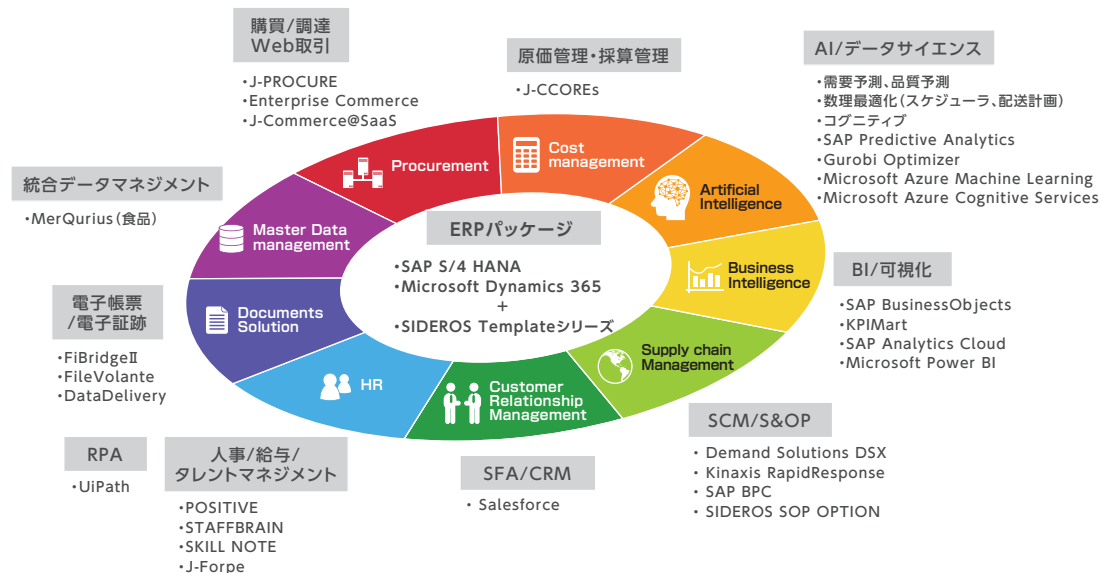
購買/調達
Web取引

・J-PROCURE
・Enterprise Commerce
・J-Commerce@SaaS

原価管理・採算管理

・J-CCOREs

AI/データサイエンス

・需要予測、品質予測
・数理最適化(スケジューラ、配送計画)
・コグニティブ
・SAP Predictive Analytics
・Gurobi Optimizer
・Microsoft Azure Machine Learning
・Microsoft Azure Cognitive Services

統合データマネジメント

・MerQurius(食品)

電子帳票
/電子証跡

・FiBridgeⅡ
・FileVolante
・DataDelivery

Procurement

Cost management

Artificial Intelligence

Master Data management

ERPパッケージ

・SAP S/4 HANA
・Microsoft Dynamics 365
+
・SIDEROS Templateシリーズ

Business Intelligence

Documents Solution

Supply chain Management

HR

Customer Relationship Management

BI/可視化

・SAP BusinessObjects
・KPIMart
・SAP Analytics Cloud
・Microsoft Power BI

SCM/S&OP

・ Demand Solutions DSX
・ Kinaxis RapidResponse
・ SAP BPC
・ SIDEROS SOP OPTION

RPA

・UiPath

人事/給与/
タレントマネジメント

・POSITIVE
・STAFFBRAIN
・SKILL NOTE
・J-Forpe

SFA/CRM

・ Salesforce